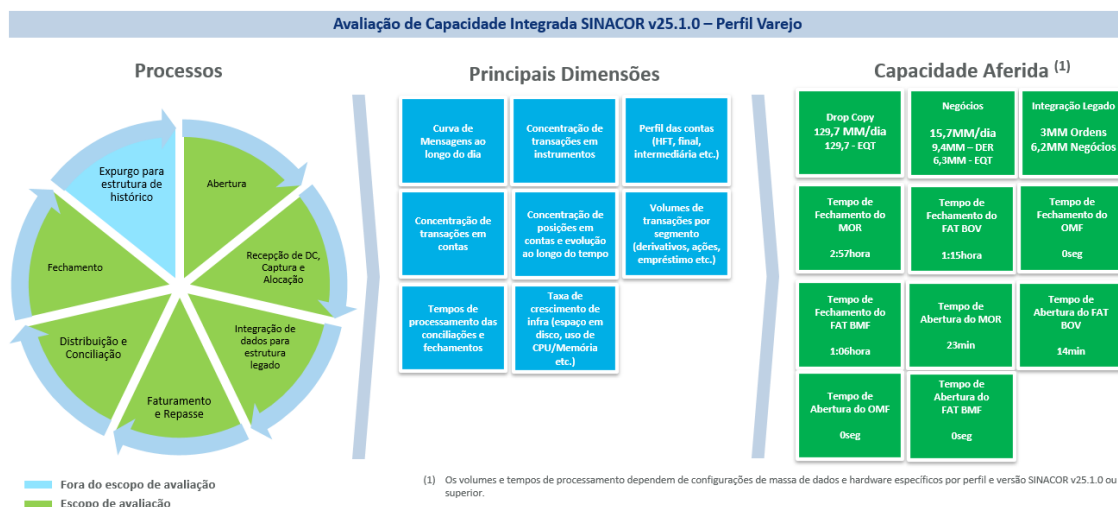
Avaliação de Capacidade Integrada SINACOR v25.1.0 – Perfil Varejo

Processos

Expurgo para estrutura de histórico

Abertura

Recepção de DC, Captura e Alocação

Integração de dados para estrutura legado

Faturamento e Repasse

Distribuição e Conciliação

Fechamento

Fora do escopo de avaliação

Escopo de avaliação

Principais Dimensões

Curva de Mensagens ao longo do dia

Concentração de transações em instrumentos

Perfil das contas (HFT, final, intermediária etc.)

Concentração de transações em contas

Concentração de posições em contas e evolução ao longo do tempo

Volumes de transações por segmento (derivativos, ações, empréstimo etc.)

Tempos de processamento das conciliações e fechamentos

Taxa de crescimento de infra (espaço em disco, uso de CPU/Memória etc.)

Capacidade Aferida $^{(1)}$

Drop Copy
129,7 MM/dia
129,7 - EQT

Negócios
15,7MM/dia
9,4MM – DER
6,3MM - EQT

Integração Legado
3MM Ordens
6,2MM Negócios

Tempo de Fechamento do MOR
2:57hora

Tempo de Fechamento do FAT BOV
1:15hora

Tempo de Fechamento do OMF
0seg

Tempo de Fechamento do FAT BMF
1:06hora

Tempo de Abertura do MOR
23min

Tempo de Abertura do FAT BOV
14min

Tempo de Abertura do OMF
0seg

Tempo de Abertura do FAT BMF
0seg

(1) Os volumes e tempos de processamento dependem de configurações de massa de dados e hardware específicos por perfil e versão SINACOR v25.1.0 ou superior.